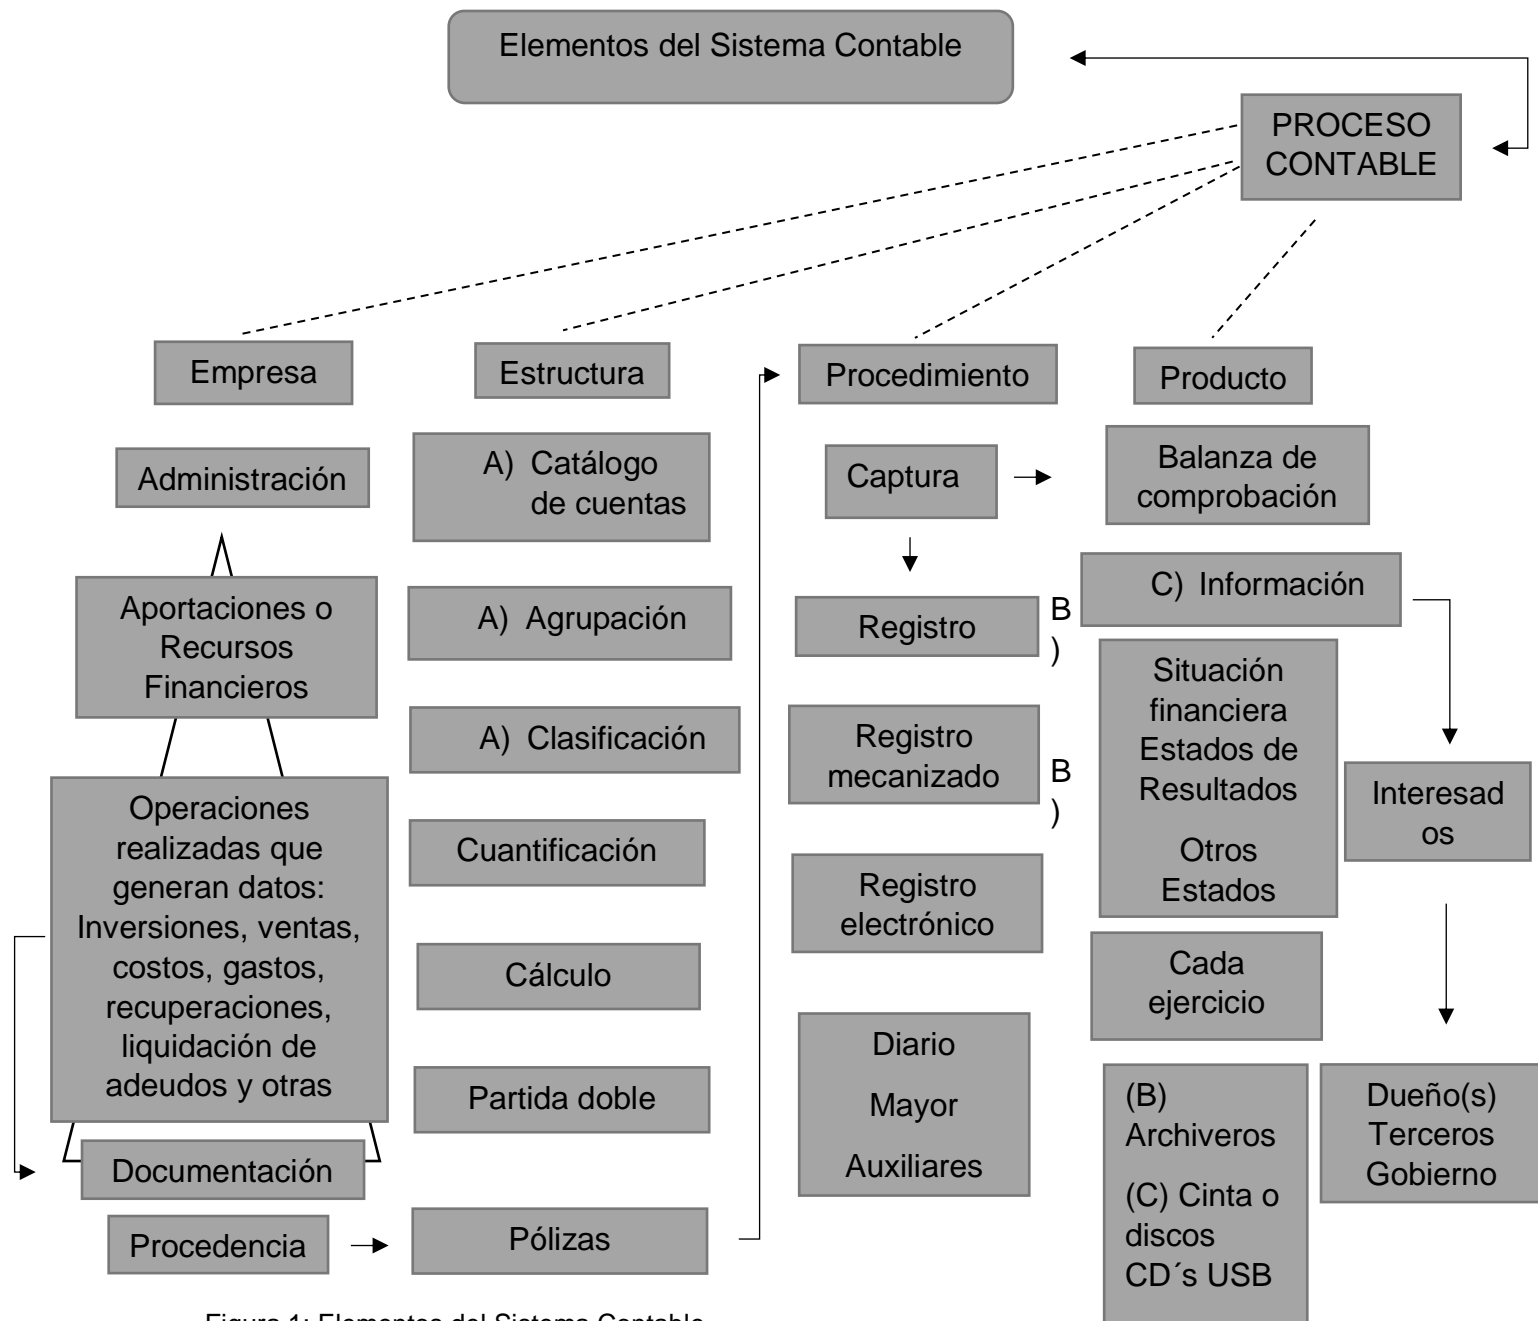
Elementos del Sistema Contable

PROCESO CONTABLE

Empresa

Estructura

Procedimiento

Producto

Administración

Aportaciones o Recursos Financieros

Operaciones realizadas que generan datos: Inversiones, ventas, costos, gastos, recuperaciones, liquidación de adeudos y otras

Documentación

Procedencia

A) Catálogo de cuentas

A) Agrupación

A) Clasificación

Cuantificación

Cálculo

Partida doble

Pólizas

Captura

Registro

B )

Registro mecanizado

B )

Registro electrónico

Diario

Mayor

Auxiliares

Balanza de comprobación

C) Información

Situación financiera Estados de Resultados

Otros Estados

Cada ejercicio

(B) Archiveros

(C) Cinta o discos CD´s USB

Interesad os

Dueño(s) Terceros Gobierno

Figura 1: Elementos del Sistema Contable